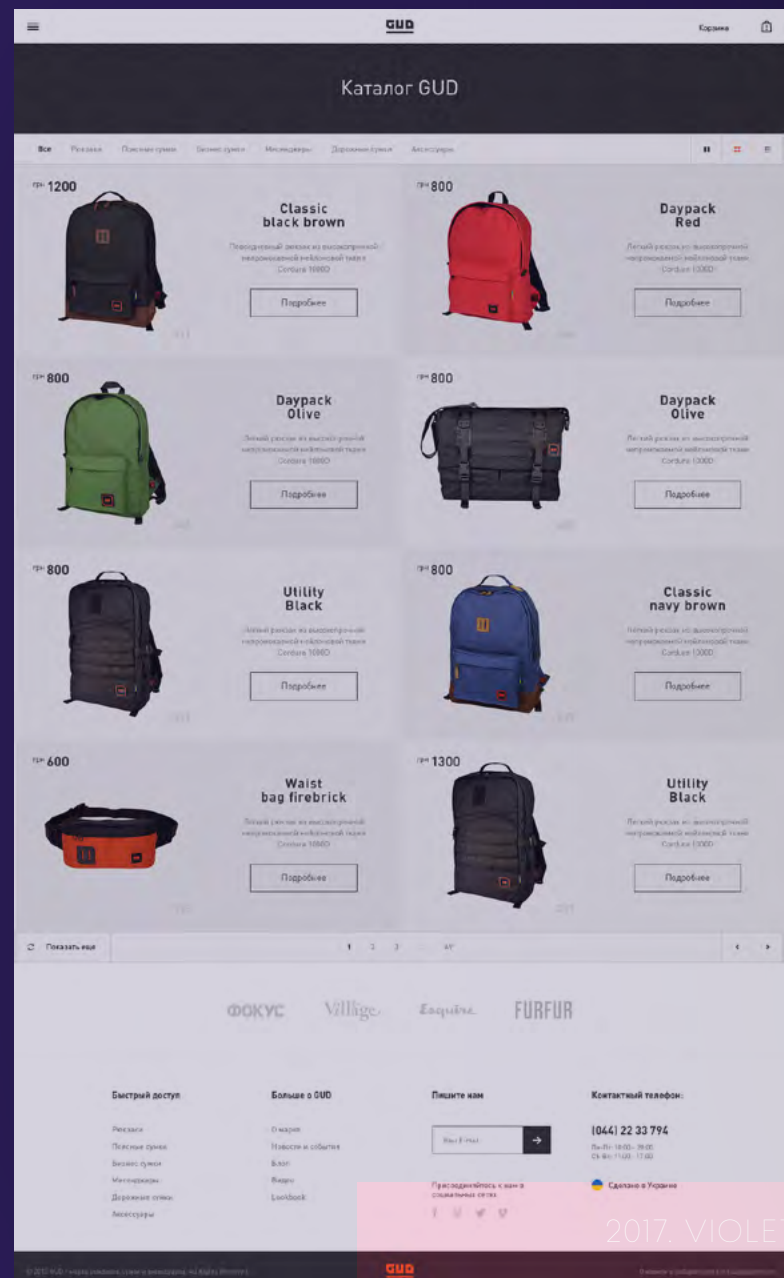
GUD

Корзина

Каталог GUD

Все Рюкзаки Поясные сумки Бизнес сумки Мессенджеры Дорожные сумки Аксессуары

грн 1200

Classic black brown

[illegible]

Подробнее

грн 800

Daypack Red

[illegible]

Подробнее

грн 800

Daypack Olive

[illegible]

Подробнее

грн 800

Daypack Olive

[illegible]

Подробнее

грн 800

Utility Black

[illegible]

Подробнее

грн 800

Classic navy brown

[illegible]

Подробнее

грн 600

Waist bag firebrick

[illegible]

Подробнее

грн 1300

Utility Black

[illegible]

Подробнее

Показать еще

1 2 3 ... 47

ФОКУС Village Esquire FURFUR

Быстрый доступ

Рюкзаки
Поясные сумки
Бизнес сумки
Мессенджеры
Дорожные сумки
Аксессуары

Больше о GUD

О марке
Новости и события
Блог
Видео
Lookbook

Пишите нам

Ваш E-mail

Присоединяйтесь к нам в социальных сетях

Контактный телефон:

(044) 22 33 794

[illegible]

Сделано в Украине

2017, VIOLE

© 2017 GUD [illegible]

GUD

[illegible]